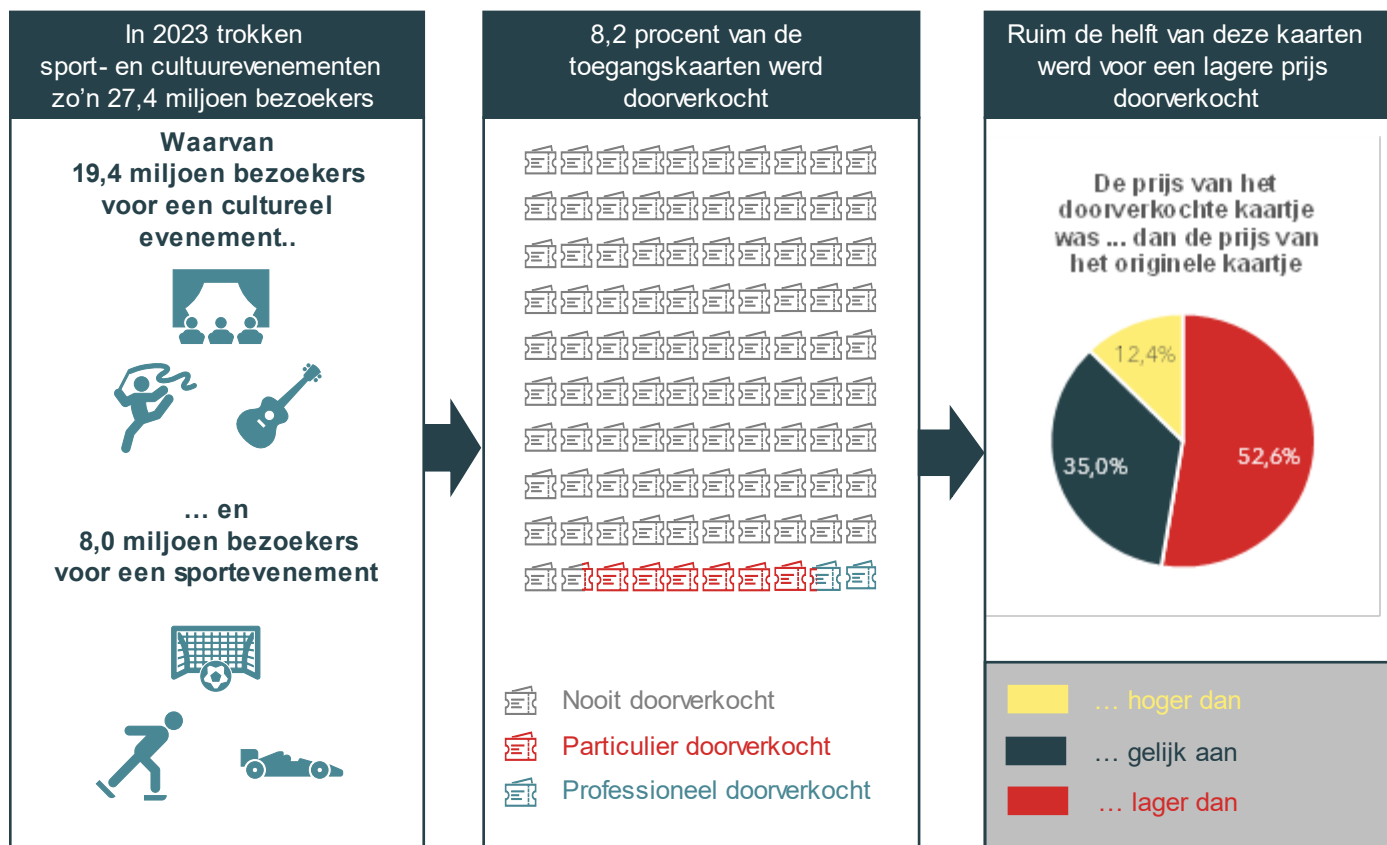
In 2023 trokken sport- en cultuurevenementen zo'n 27,4 miljoen bezoekers

Waarvan
19,4 miljoen bezoekers voor een cultureel evenement..

… en
8,0 miljoen bezoekers voor een sportevenement

8,2 procent van de toegangskaarten werd doorverkocht

Nooit doorverkocht
Particulier doorverkocht
Professioneel doorverkocht

Ruim de helft van deze kaarten werd voor een lagere prijs doorverkocht

De prijs van het doorverkochte kaartje was ... dan de prijs van het originele kaartje

12,4%
35,0%
52,6%

… hoger dan
… gelijk aan
… lager dan